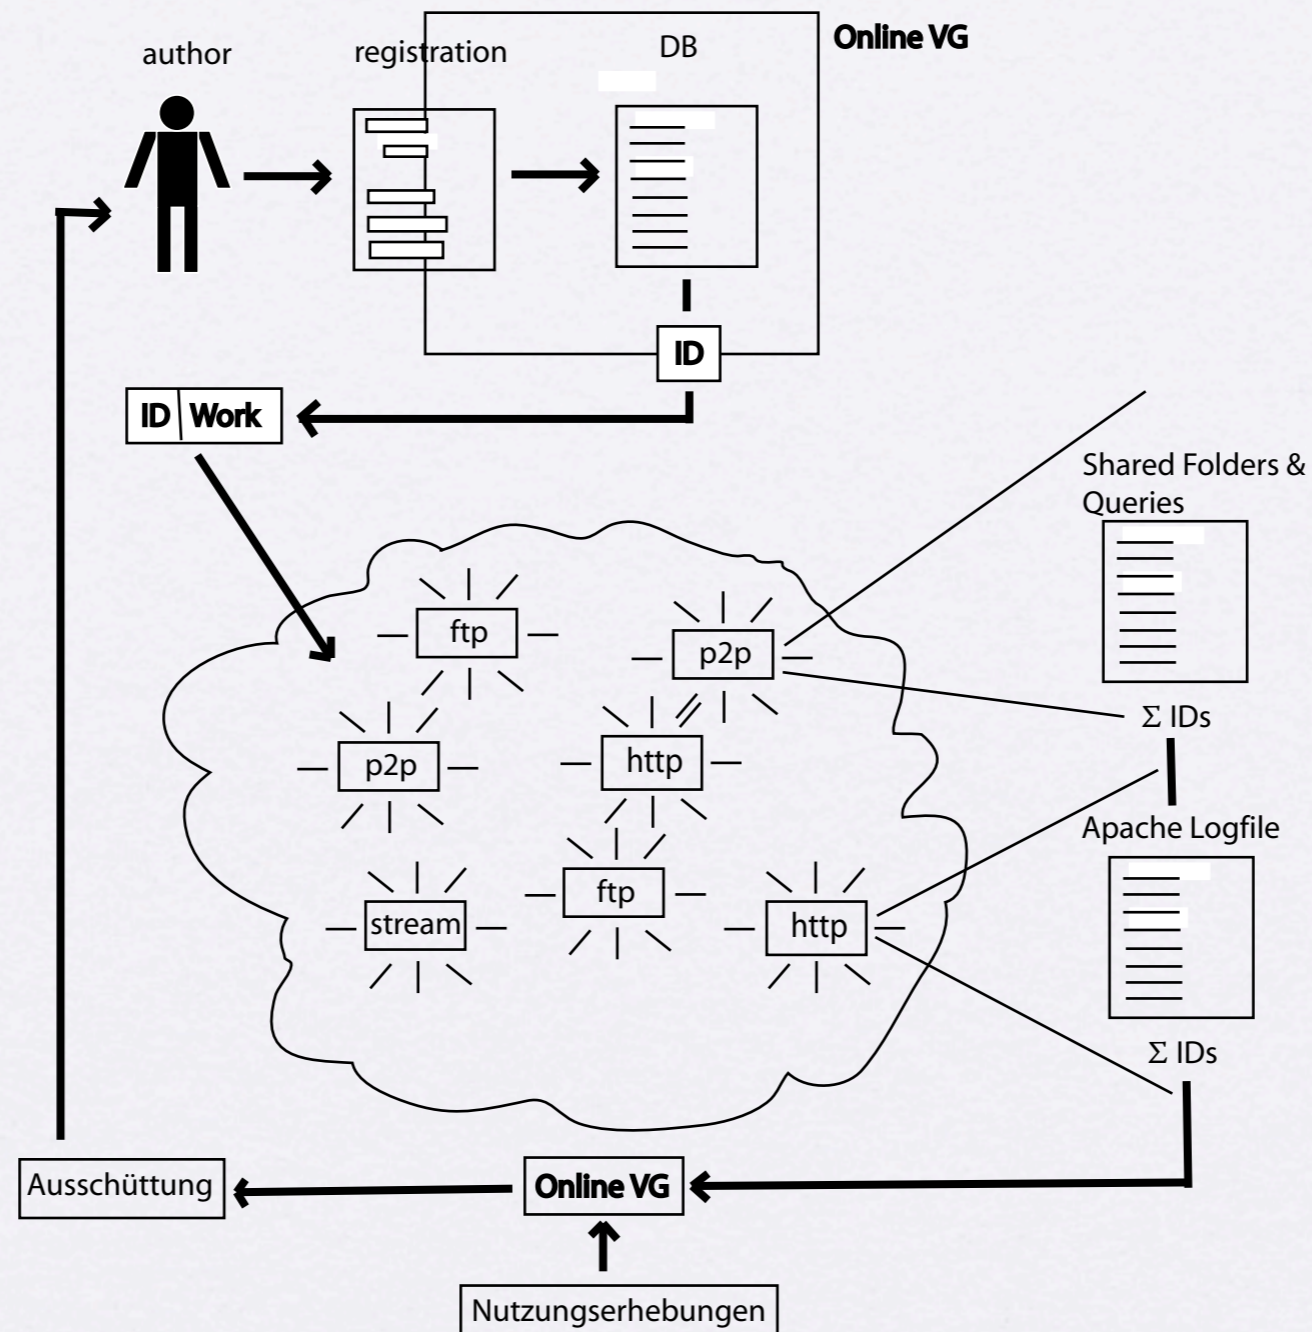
author

registration

DB

Online VG

ID

ID Work

Shared Folders & Queries

ftp

p2p

p2p

http

$\Sigma$ IDs

Apache Logfile

stream

ftp

http

$\Sigma$ IDs

Ausschüttung

Online VG

Nutzungserhebungen